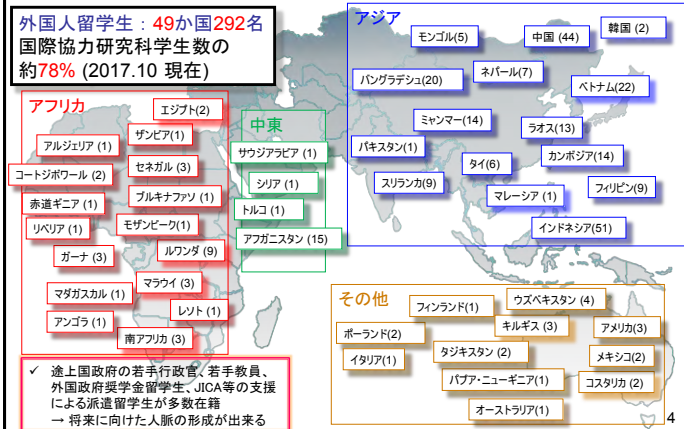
外国人留学生：49か国292名
国際協力研究科学生数の約78% (2017.10 現在)

アジア
モンゴル(5)
中国 (44)
韓国 (2)
バングラデシュ(20)
ネパール(7)
ベトナム(22)
ミャンマー(14)
ラオス(13)
パキスタン(1)
タイ(6)
カンボジア(14)
スリランカ(9)
マレーシア (1)
フィリピン(9)
インドネシア(51)

アフリカ
エジプト(2)
ザンビア(1)
アルジェリア (1)
セネガル (3)
コートジボワール (2)
ブルキナファソ (1)
赤道ギニア (1)
モザンビーク(1)
リベリア (1)
ルワンダ (9)
ガーナ (3)
マラウイ (3)
マダガスカル (1)
レソト (1)
アンゴラ (1)
南アフリカ (3)

中東
サウジアラビア (1)
シリア (1)
トルコ (1)
アフガニスタン (15)

その他
フィンランド(1)
ウズベキスタン (4)
ポーランド(2)
キルギス (3)
アメリカ(3)
イタリア(1)
タジキスタン (2)
メキシコ(2)
パプア・ニューギニア(1)
コスタリカ (2)
オーストラリア(1)

✓ 途上国政府の若手行政官、若手教員、外国政府奨学金留学生、JICA等の支援による派遣留学生が多数在籍
→ 将来に向けた人脈の形成が出来る

4